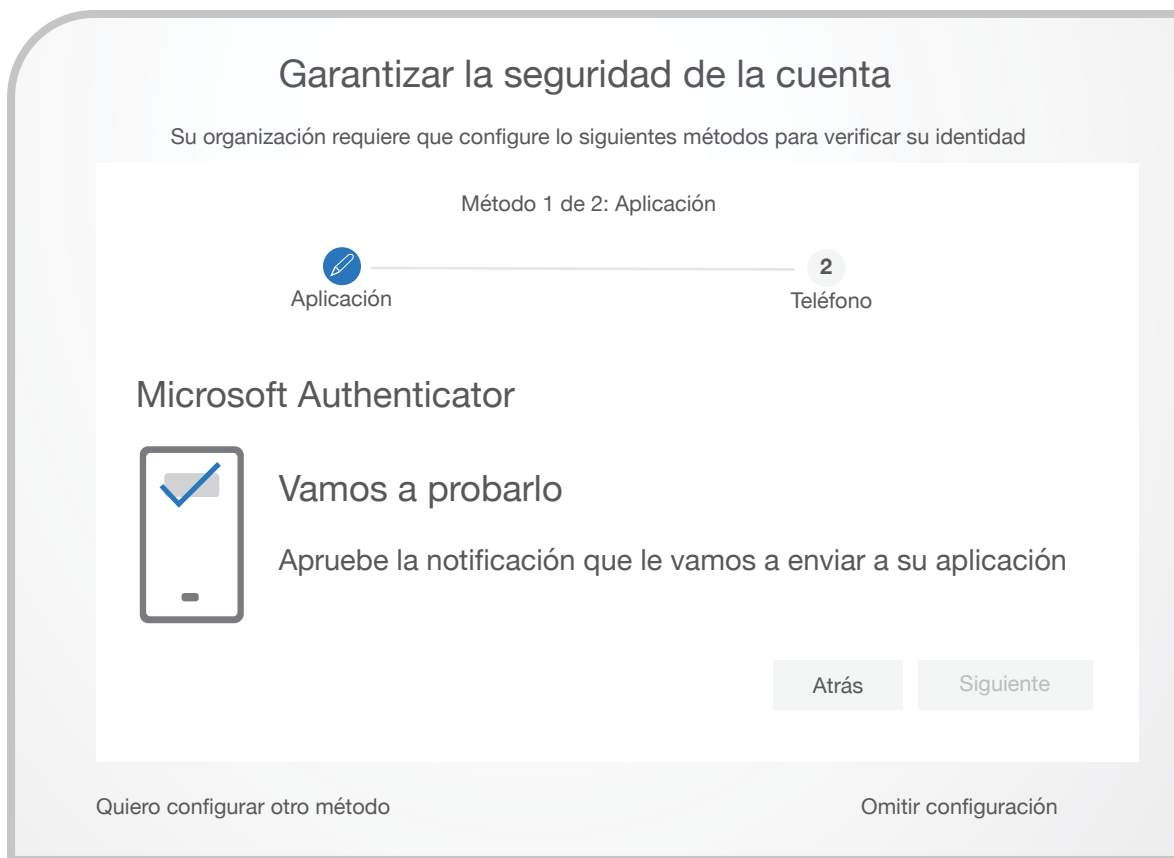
Garantizar la seguridad de la cuenta

Su organización requiere que configure lo siguientes métodos para verificar su identidad

Método 1 de 2: Aplicación

Aplicación

2
Teléfono

Microsoft Authenticator

Vamos a probarlo

Apruebe la notificación que le vamos a enviar a su aplicación

Atrás

Siguiente

Quiero configurar otro método

Omitir configuración